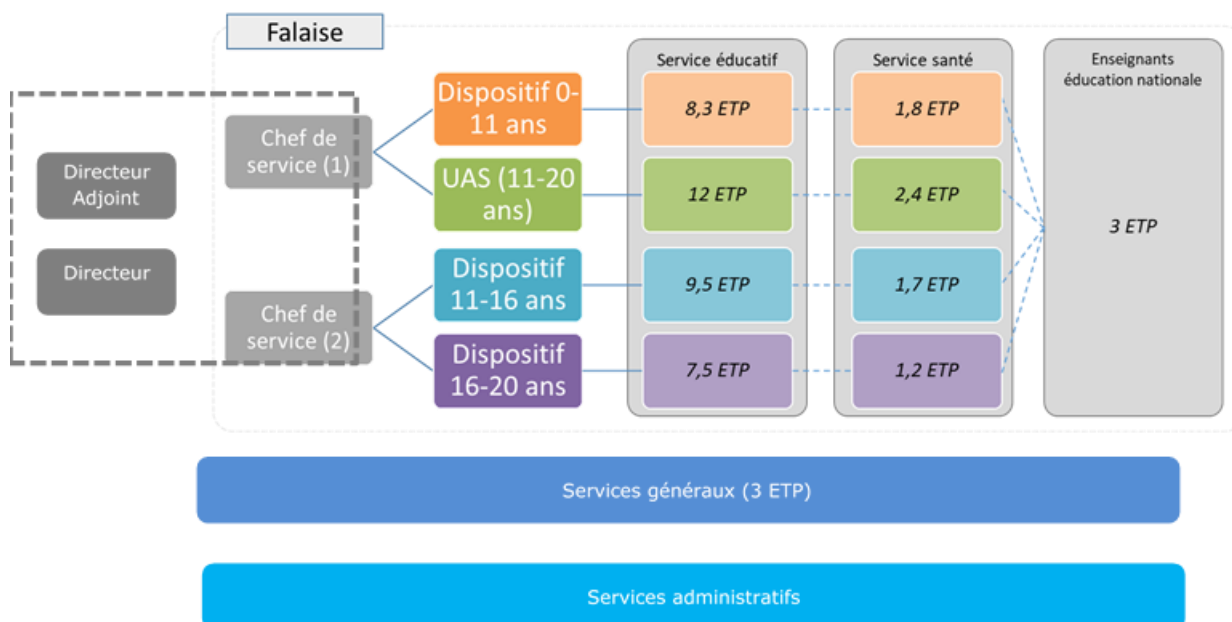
Falaise

Directeur Adjoint

Directeur

Chef de service (1)

Chef de service (2)

Dispositif 0-11 ans

UAS (11-20 ans)

Dispositif 11-16 ans

Dispositif 16-20 ans

Service éducatif

8,3 ETP

12 ETP

9,5 ETP

7,5 ETP

Service santé

1,8 ETP

2,4 ETP

1,7 ETP

1,2 ETP

Enseignants éducation nationale

3 ETP

Services généraux (3 ETP)

Services administratifs